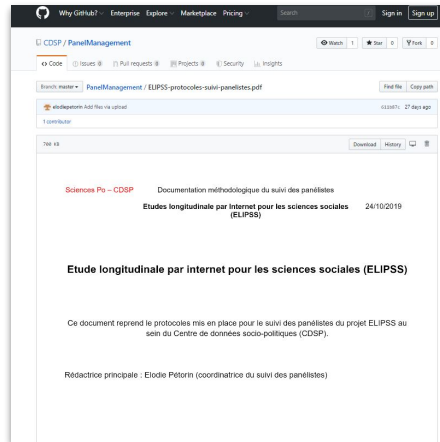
Why GitHub? Enterprise Explore Marketplace Pricing Search Sign in Sign up

CDSP / PanelManagement

Watch 1 Star 0 Fork 0

Code Issues 0 Pull requests 0 Projects 0 Security Insights

Branch: master PanelManagement / ELIPSS-protocoles-suivi-panelistes.pdf

Find file Copy path

elodiepetorin Add files via upload

c11e87c 27 days ago

1 contributor

786 KB

Download History

Sciences Po – CDSP Documentation méthodologique du suivi des panélistes

Etudes longitudinale par Internet pour les sciences sociales (ELIPSS) 24/10/2019

Etude longitudinale par internet pour les sciences sociales (ELIPSS)

Ce document reprend le protocoles mis en place pour le suivi des panélistes du projet ELIPSS au sein du Centre de données socio-politiques (CDSP).

Rédactrice principale : Elodie Pétorin (coordinatrice du suivi des panélistes)